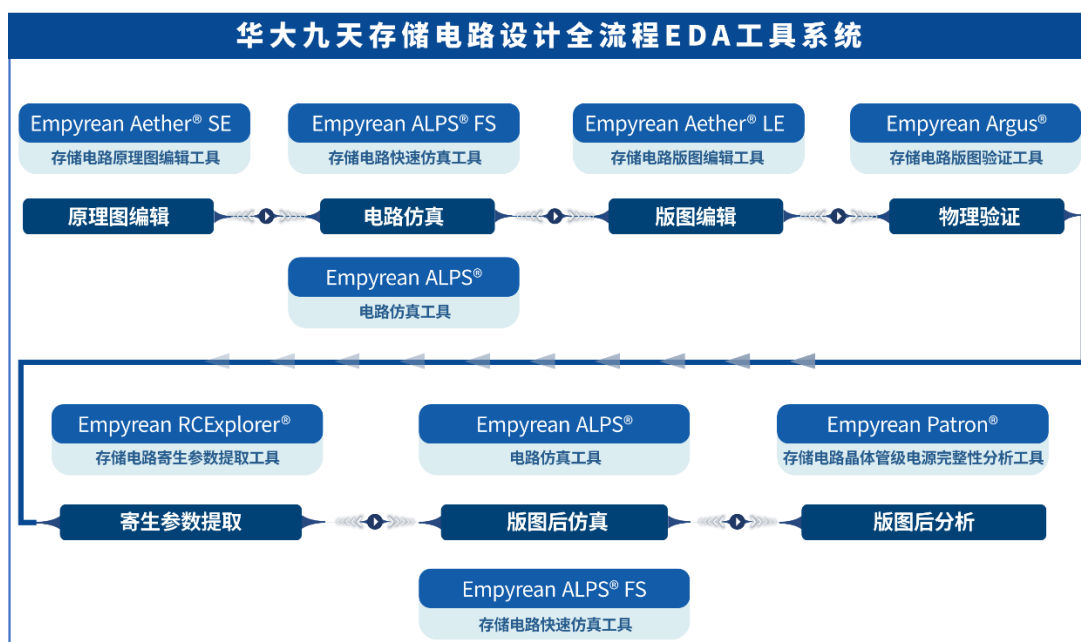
华大九天存储电路设计全流程EDA工具系统

Empyrean Aether® SE
存储电路原理图编辑工具

Empyrean ALPS® FS
存储电路快速仿真工具

Empyrean Aether® LE
存储电路版图编辑工具

Empyrean Argus®
存储电路版图验证工具

原理图编辑

电路仿真

版图编辑

物理验证

Empyrean ALPS®
电路仿真工具

Empyrean RCExplorer®
存储电路寄生参数提取工具

Empyrean ALPS®
电路仿真工具

Empyrean Patron®
存储电路晶体管级电源完整性分析工具

寄生参数提取

版图后仿真

版图后分析

Empyrean ALPS® FS
存储电路快速仿真工具